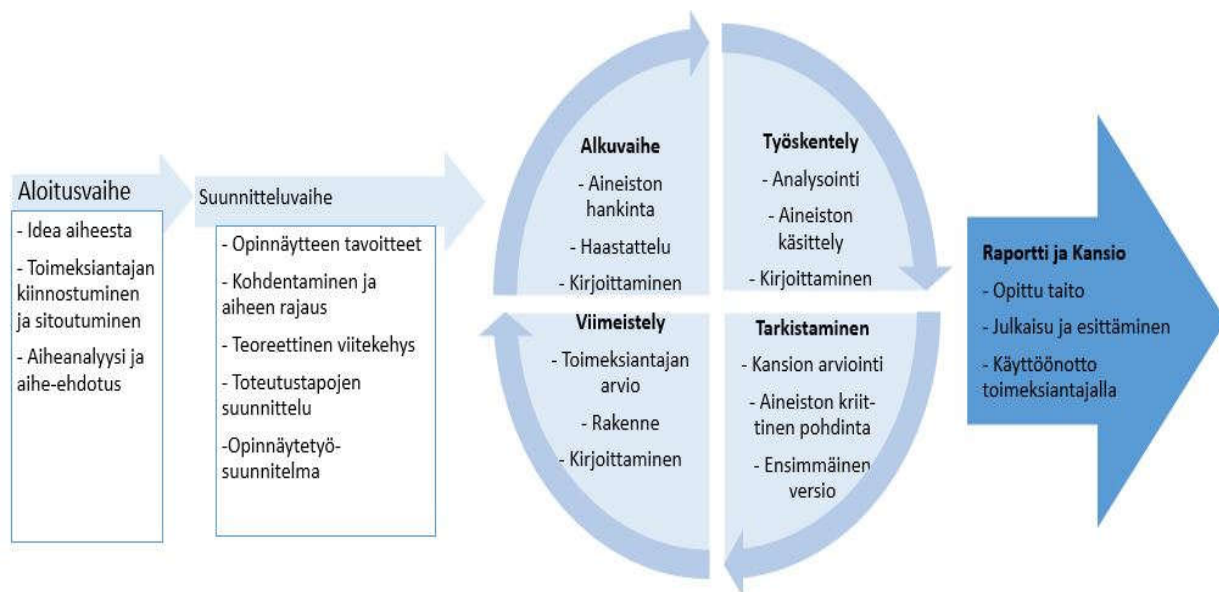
Aloitusvaihe

- Idea aiheesta

- Toimeksiantajan kiinnostuminen ja sitoutuminen

- Aiheanalyysi ja aihe-ehdotus

Suunnitteluvaihe

- Opinnäytteen tavoitteet

- Kohdentaminen ja aiheen rajaus

- Teoreettinen viitekehys

- Toteutustapojen suunnittelu

-Opinnäytetyösuunnitelma

Alkuvaihe

- Aineiston hankinta

- Haastattelu

- Kirjoittaminen

Työskentely

- Analysointi

- Aineiston käsittely

- Kirjoittaminen

Viimeistely

- Toimeksiantajan arvio

- Rakenne

- Kirjoittaminen

Tarkistaminen

- Kansion arviointi

- Aineiston kriittinen pohdinta

- Ensimmäinen versio

Raportti ja Kansio

- Opittu taito

- Julkaisu ja esittäminen

- Käyttöönotto toimeksiantajalla